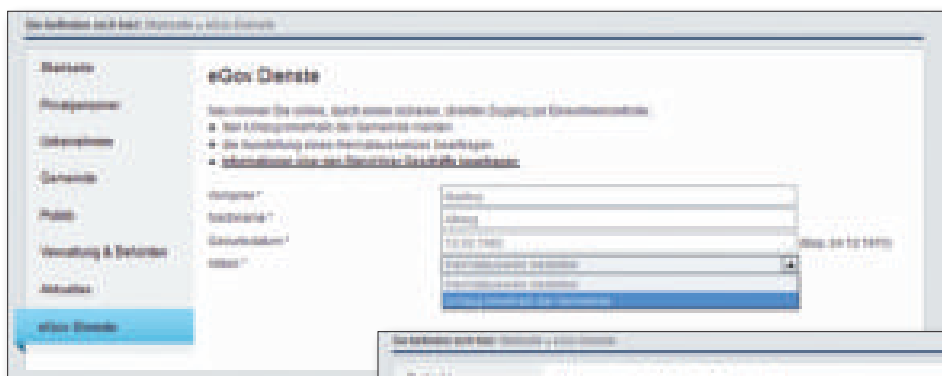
Sie befinden sich hier: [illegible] › eGov Dienste

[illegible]

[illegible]

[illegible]

Gemeinde

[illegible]

Verwaltung & Behörden

Aktuelles

eGov Dienste

eGov Dienste

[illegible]
- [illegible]
- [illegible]
- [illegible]

Vorname *
Nachname *
Geburtsdatum *
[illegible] *

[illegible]
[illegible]
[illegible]
(Bsp. 24.12.1970)

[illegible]
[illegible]
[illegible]

Sie befinden sich hier: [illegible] › eGov Dienste